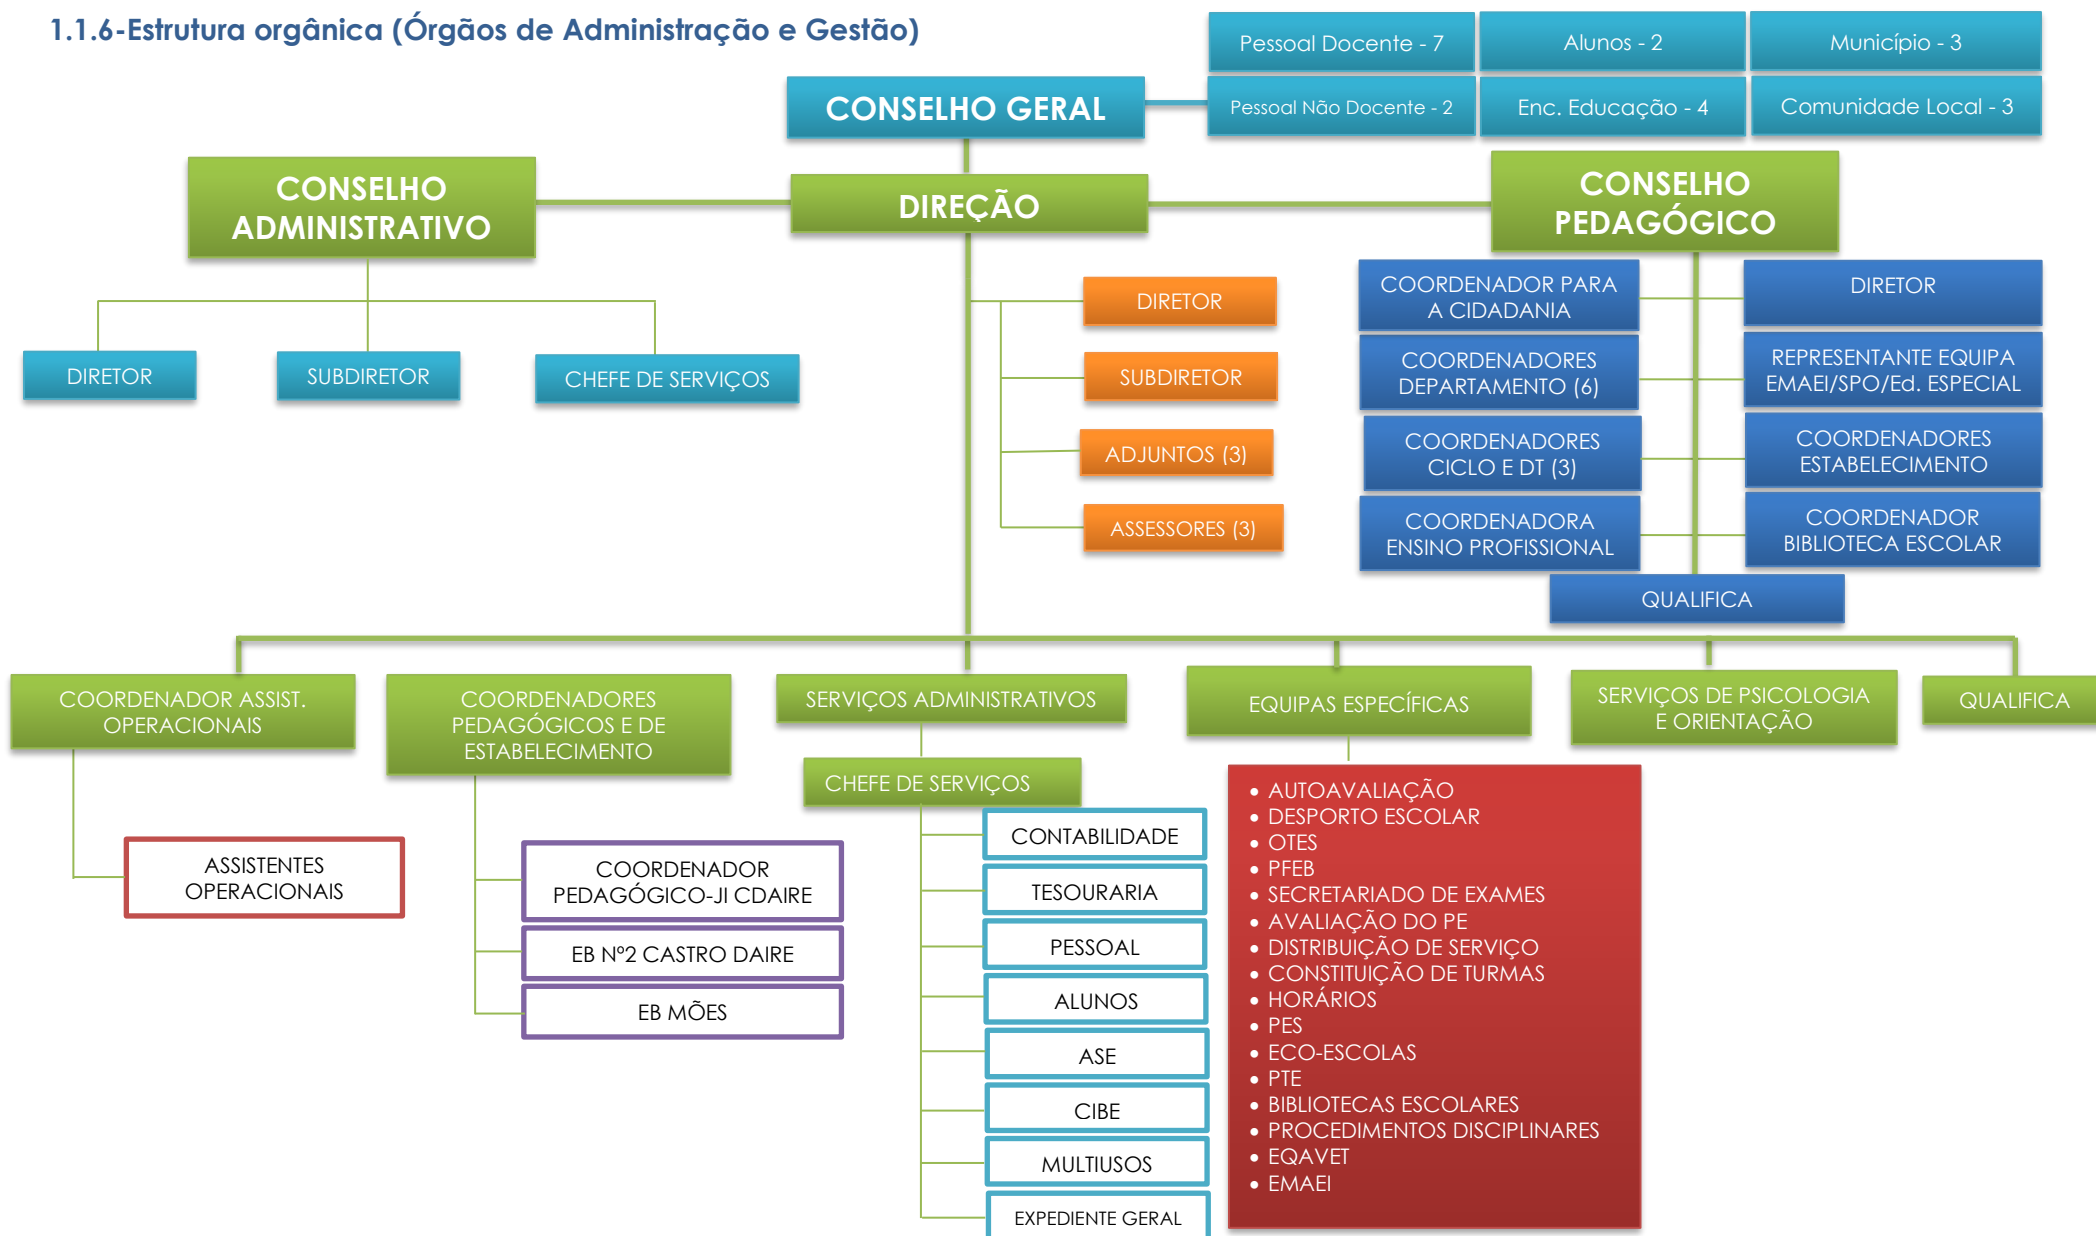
1.1.6-Estrutura orgânica (Órgãos de Administração e Gestão)

Pessoal Docente - 7
Alunos - 2
Município - 3
Pessoal Não Docente - 2
Enc. Educação - 4
Comunidade Local - 3

CONSELHO GERAL

CONSELHO ADMINISTRATIVO
DIREÇÃO
CONSELHO PEDAGÓGICO

DIRETOR
SUBDIRETOR
CHEFE DE SERVIÇOS

DIRETOR
SUBDIRETOR
ADJUNTOS (3)
ASSESSORES (3)

COORDENADOR PARA A CIDADANIA
DIRETOR
COORDENADORES DEPARTAMENTO (6)
REPRESENTANTE EQUIPA EMAEI/SPO/Ed. ESPECIAL
COORDENADORES CICLO E DT (3)
COORDENADORES ESTABELECIMENTO
COORDENADORA ENSINO PROFISSIONAL
COORDENADOR BIBLIOTECA ESCOLAR
QUALIFICA

COORDENADOR ASSIST. OPERACIONAIS
COORDENADORES PEDAGÓGICOS E DE ESTABELECIMENTO
SERVIÇOS ADMINISTRATIVOS
EQUIPAS ESPECÍFICAS
SERVIÇOS DE PSICOLOGIA E ORIENTAÇÃO
QUALIFICA

ASSISTENTES OPERACIONAIS

COORDENADOR PEDAGÓGICO-JI CDAIRE
EB Nº2 CASTRO DAIRE
EB MÕES

CHEFE DE SERVIÇOS
CONTABILIDADE
TESOURARIA
PESSOAL
ALUNOS
ASE
CIBE
MULTIUSOS
EXPEDIENTE GERAL

• AUTOAVALIAÇÃO
• DESPORTO ESCOLAR
• OTES
• PFEB
• SECRETARIADO DE EXAMES
• AVALIAÇÃO DO PE
• DISTRIBUIÇÃO DE SERVIÇO
• CONSTITUIÇÃO DE TURMAS
• HORÁRIOS
• PES
• ECO-ESCOLAS
• PTE
• BIBLIOTECAS ESCOLARES
• PROCEDIMENTOS DISCIPLINARES
• EQAVET
• EMAEI